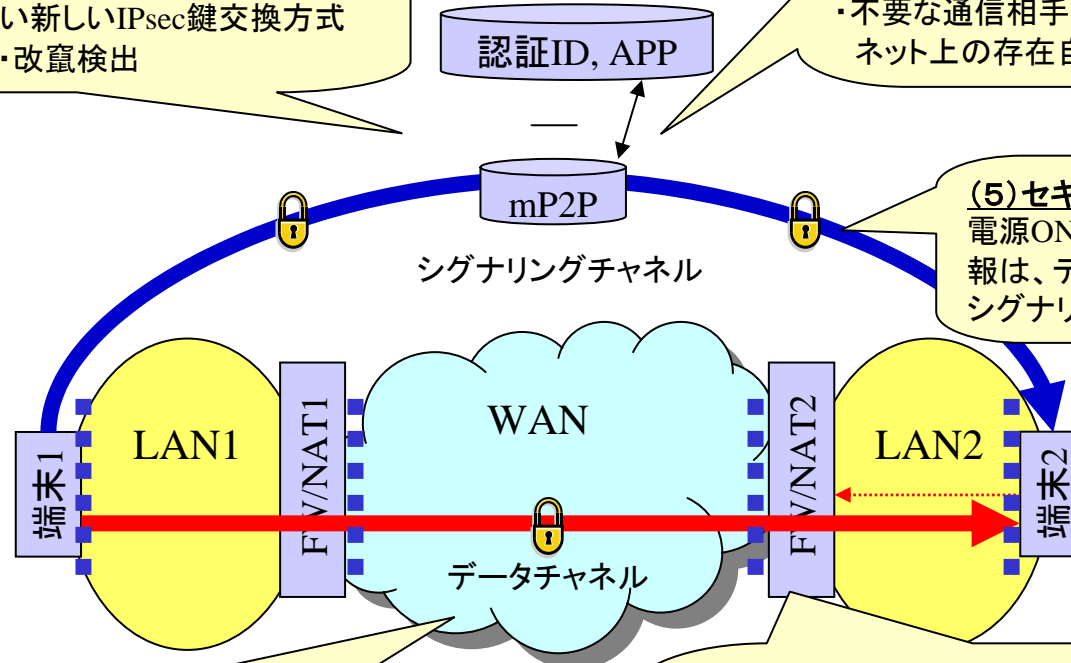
い新しいIPsec鍵交換方式
・改竄検出

認証ID, APP

・不要な通信相手
ネット上の存在自

mP2P

(5)セキ
電源ON
報は、デ
シグナリ

シグナリングチャネル

LAN1

FW/NAT1

WAN

FW/NAT2

LAN2

端末1

端末2

データチャネル